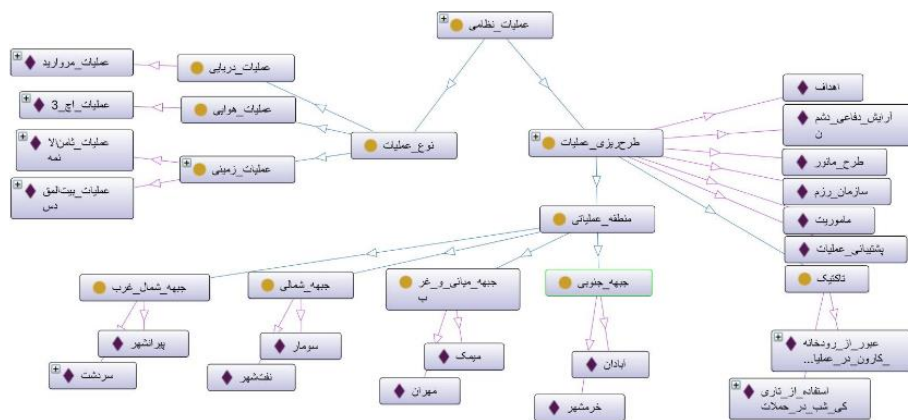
عملیات_نظامی

عملیات_مروارید
عملیات_دریایی
عملیات_اچ_3
عملیات_هوایی
عملیات_ثامن‌الا ئمه
عملیات_زمینی
عملیات_بیت‌المق دس
نوع_عملیات

طرح‌ریزی_عملیات
اهداف
آرایش_دفاعی_دشم ن
طرح_مانور
سازمان_رزم
ماموریت
پشتیبانی_عملیات
تاکتیک
عبور_از_رودخانه _کارون_در_عملیا...
استفاده_از_تاری کی_شب_در_حملات

منطقه_عملیاتی
جبهه_شمال_غرب
پیرانشهر
سردشت
جبهه_شمالی
سومار
نفتشهر
جبهه_میانی_و_غر ب
میمک
مهران
جبهه_جنوبی
آبادان
خرمشهر